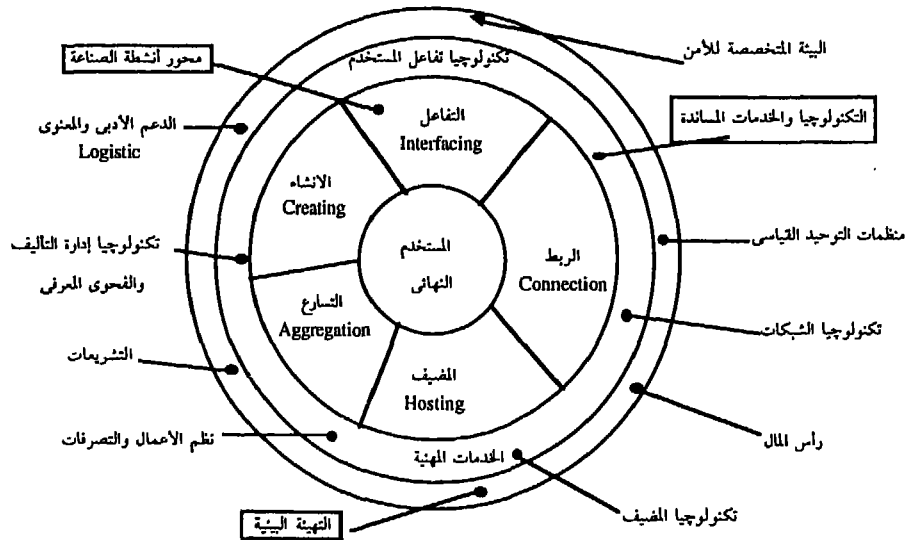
البيئة المتخصصة للأمن

محور أنشطة الصناعة

تكنولوجيا تفاعل المستخدم

التفاعل
Interfacing

التكنولوجيا والخدمات المساندة

الدعم الأدبى والمعنوى
Logistic

الانشاء
Creating

المستخدم
النهائى

الربط
Connection

منظمات التوحيد القياسى

تكنولوجيا إدارة التأليف
والمحتوى المعرفى

التسارع
Aggregation

تكنولوجيا الشبكات

التشريعات

المضيف
Hosting

رأس المال

نظم الأعمال والتصرفات

الخدمات المهنية

تكنولوجيا المضيف

التهيئة البيئية